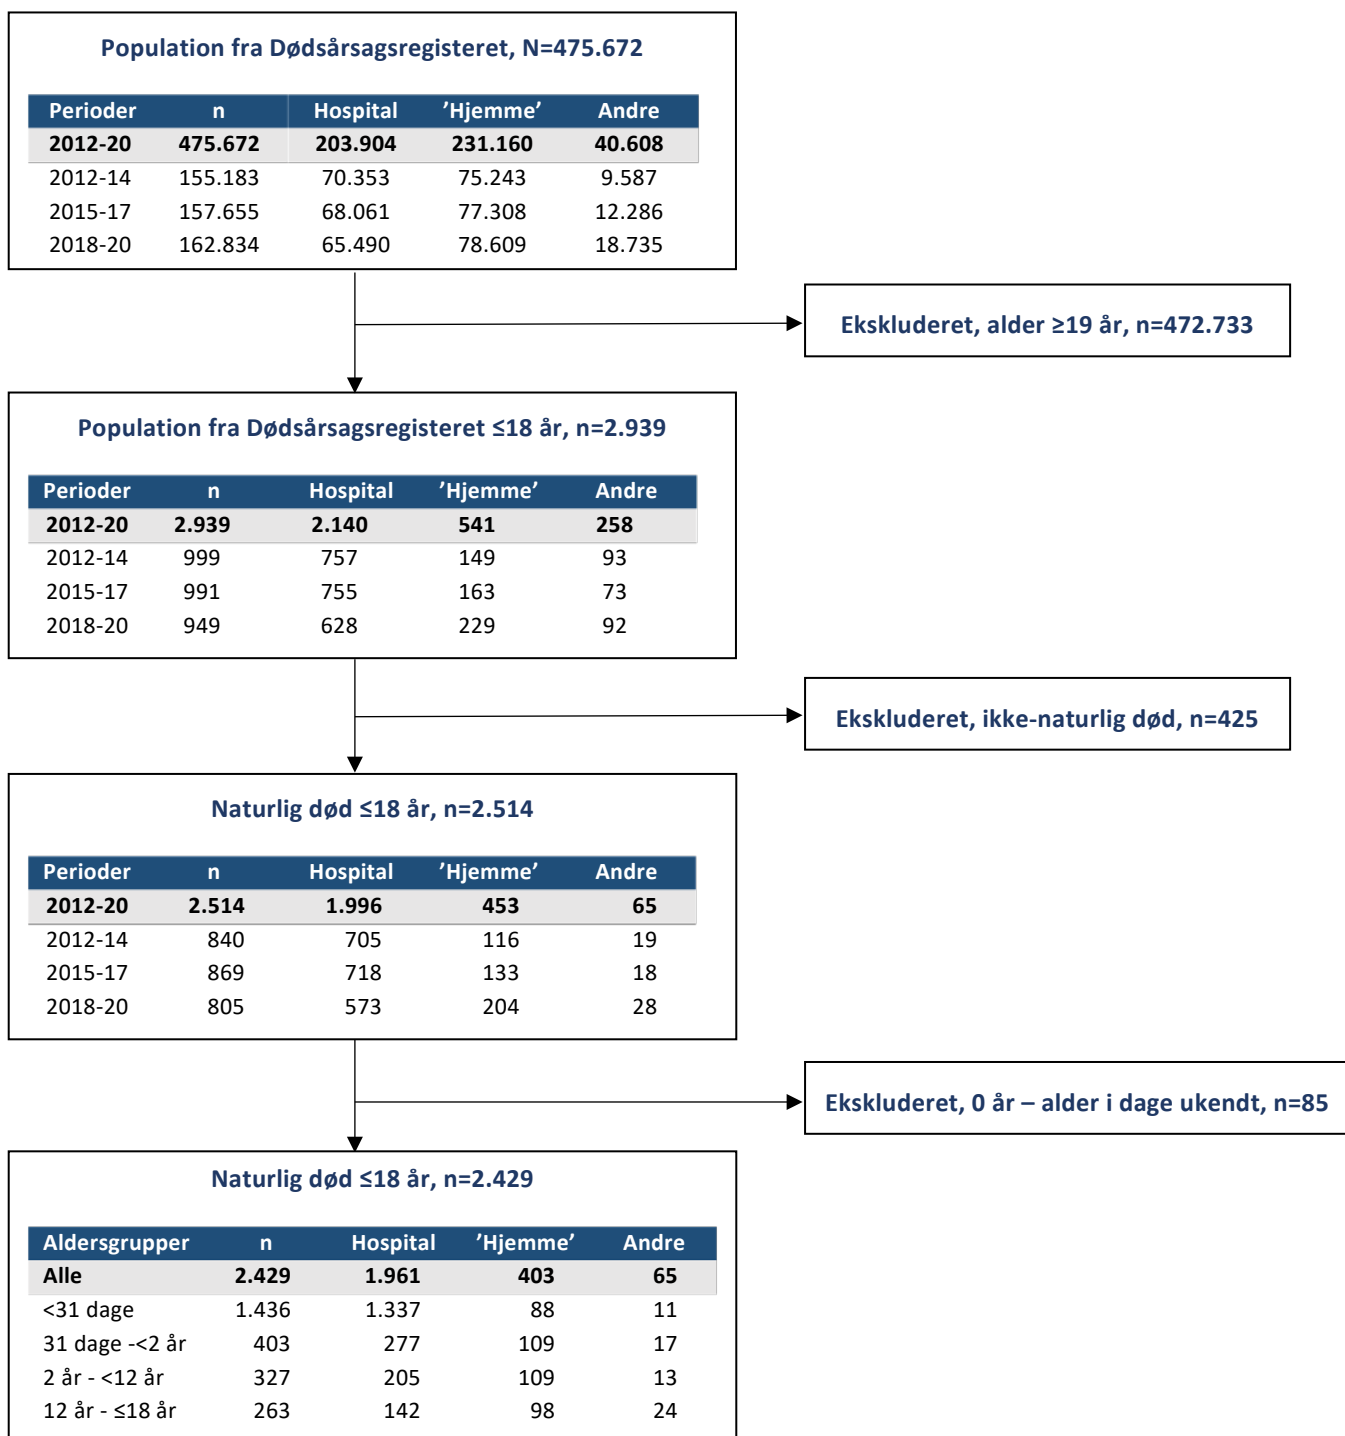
Population fra Dødsårsagsregisteret, N=475.672

| Perioder | n | Hospital | 'Hjemme' | Andre |
|---|---|---|---|---|
| 2012-20 | 475.672 | 203.904 | 231.160 | 40.608 |
| 2012-14 | 155.183 | 70.353 | 75.243 | 9.587 |
| 2015-17 | 157.655 | 68.061 | 77.308 | 12.286 |
| 2018-20 | 162.834 | 65.490 | 78.609 | 18.735 |

Ekskluderet, alder ≥19 år, n=472.733

Population fra Dødsårsagsregisteret ≤18 år, n=2.939

| Perioder | n | Hospital | 'Hjemme' | Andre |
|---|---|---|---|---|
| 2012-20 | 2.939 | 2.140 | 541 | 258 |
| 2012-14 | 999 | 757 | 149 | 93 |
| 2015-17 | 991 | 755 | 163 | 73 |
| 2018-20 | 949 | 628 | 229 | 92 |

Ekskluderet, ikke-naturlig død, n=425

Naturlig død ≤18 år, n=2.514

| Perioder | n | Hospital | 'Hjemme' | Andre |
|---|---|---|---|---|
| 2012-20 | 2.514 | 1.996 | 453 | 65 |
| 2012-14 | 840 | 705 | 116 | 19 |
| 2015-17 | 869 | 718 | 133 | 18 |
| 2018-20 | 805 | 573 | 204 | 28 |

Ekskluderet, 0 år – alder i dage ukendt, n=85

Naturlig død ≤18 år, n=2.429

| Aldersgrupper | n | Hospital | 'Hjemme' | Andre |
|---|---|---|---|---|
| Alle | 2.429 | 1.961 | 403 | 65 |
| <31 dage | 1.436 | 1.337 | 88 | 11 |
| 31 dage -<2 år | 403 | 277 | 109 | 17 |
| 2 år - <12 år | 327 | 205 | 109 | 13 |
| 12 år - ≤18 år | 263 | 142 | 98 | 24 |